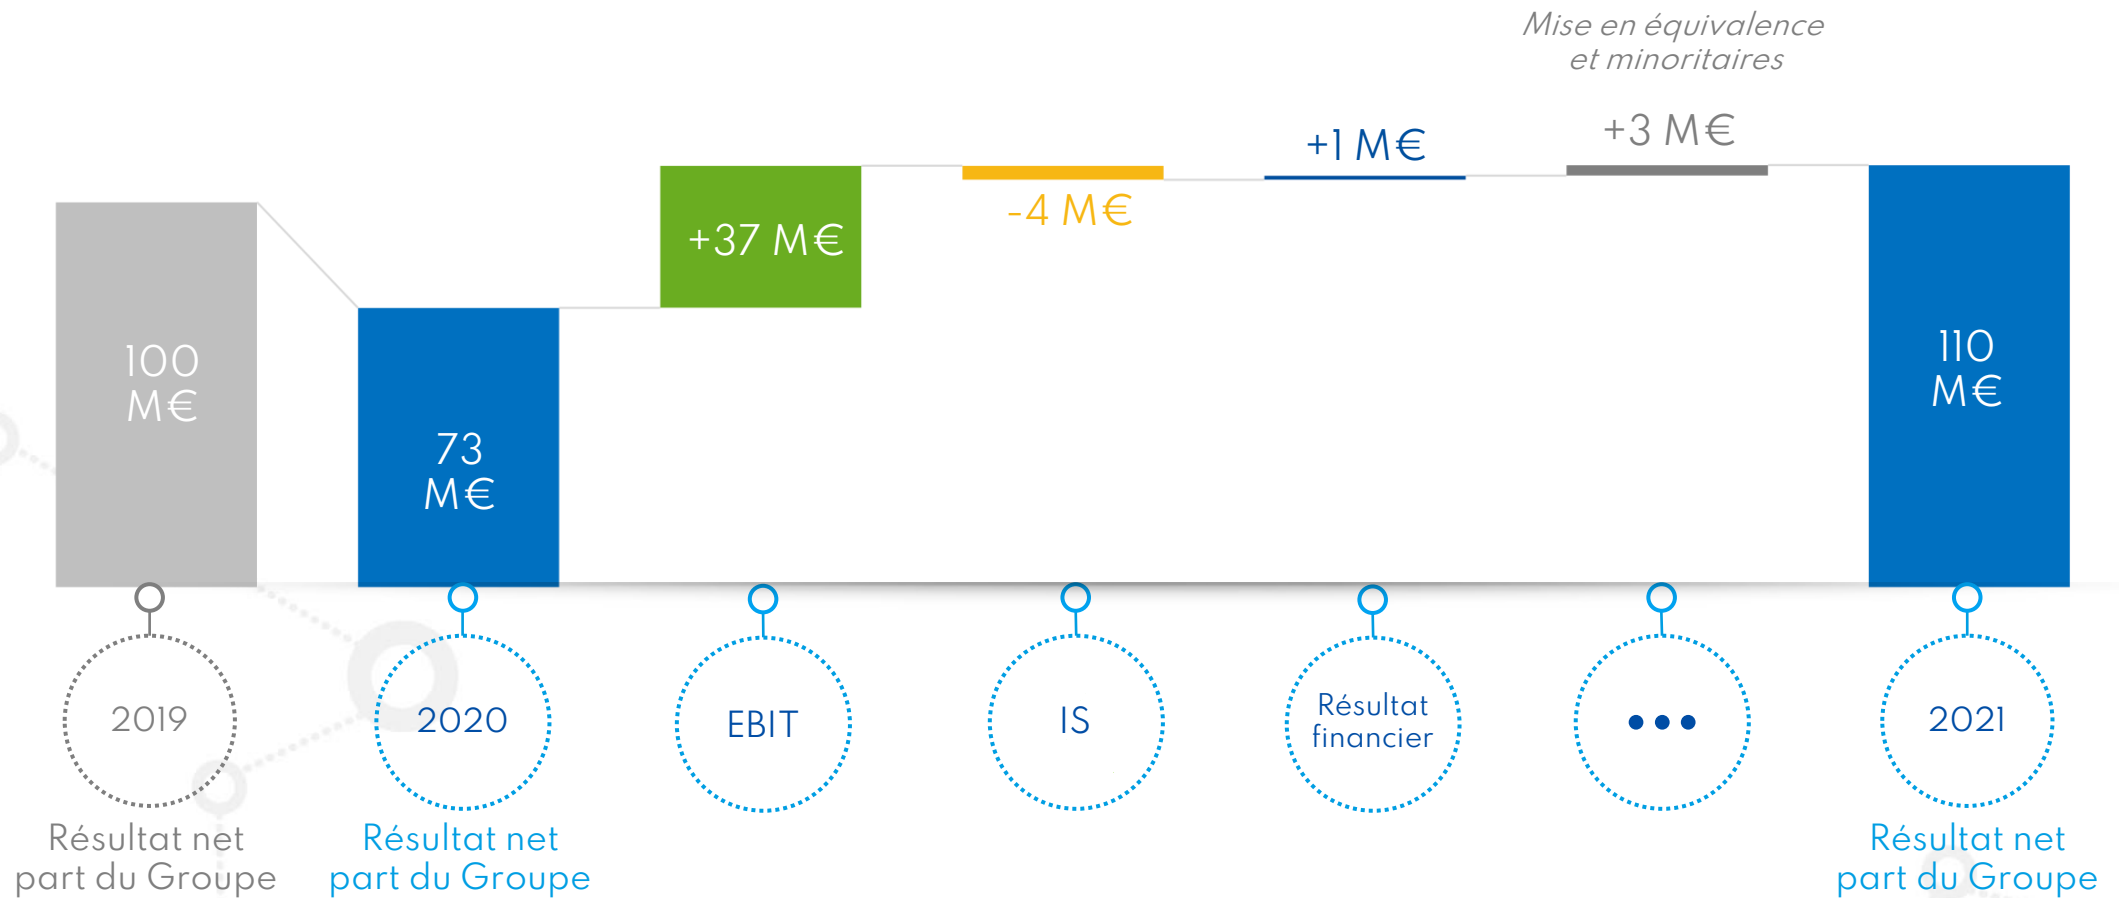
Mise en équivalence et minoritaires

100 M€

73 M€

+37 M€

-4 M€

+1 M€

+3 M€

110 M€

2019
Résultat net part du Groupe

2020
Résultat net part du Groupe

EBIT

IS

Résultat financier

•••

2021
Résultat net part du Groupe